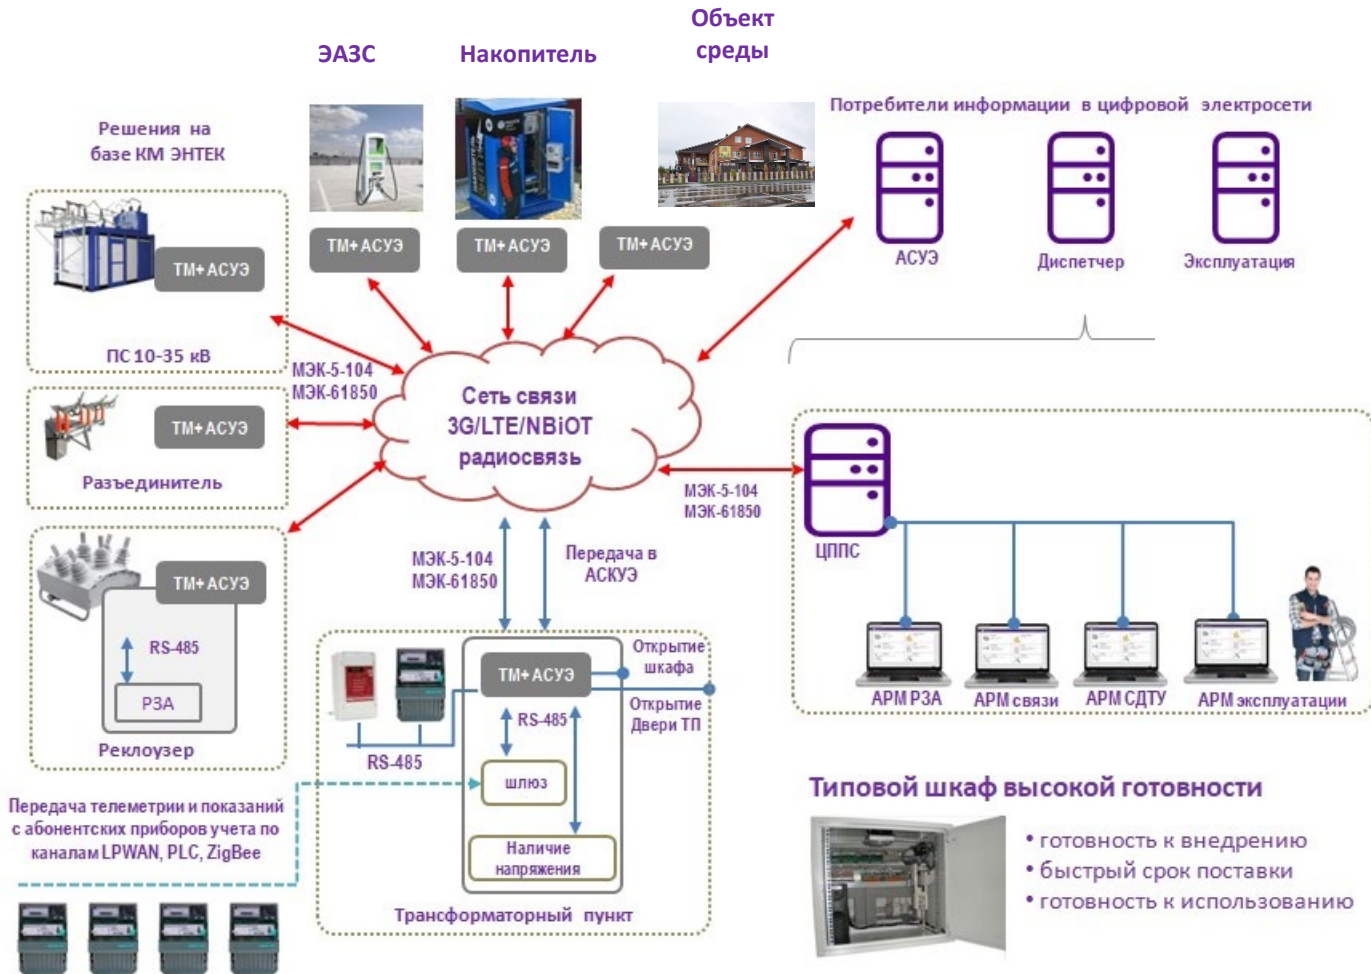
ЭАЗС

Накопитель

Объект среды

Потребители информации в цифровой электросети

Решения на базе КМ ЭНТЕК

ТМ+АСУЭ

ТМ+АСУЭ

ТМ+АСУЭ

ТМ+АСУЭ

АСУЭ

Диспетчер

Эксплуатация

ПС 10-35 кВ

МЭК-5-104
МЭК-61850

Сеть связи
3G/LTE/NBiOT
радиосвязь

ТМ+АСУЭ

Разъединитель

МЭК-5-104
МЭК-61850

ЦППС

ТМ+АСУЭ

RS-485

РЗА

Реклоузер

МЭК-5-104
МЭК-61850

Передача в АСКУЭ

Открытие шкафа

ТМ+АСУЭ

Открытие Двери ТП

RS-485

RS-485

шлюз

Наличие напряжения

Трансформаторный пункт

АРМ РЗА

АРМ связи

АРМ СДТУ

АРМ эксплуатации

Передача телеметрии и показаний с абонентских приборов учета по каналам LPWAN, PLC, ZigBee

Типовой шкаф высокой готовности

• готовность к внедрению
• быстрый срок поставки
• готовность к использованию